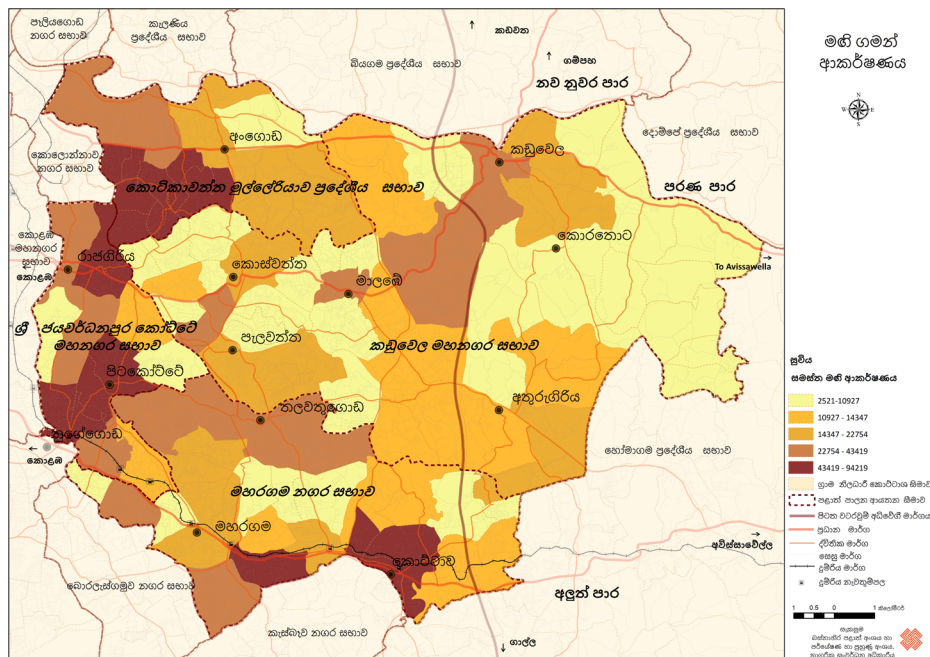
මඟී ගමන් ආකර්ෂණය

පෑලියගොඩ නගර සභාව
කැලණිය ප්‍රදේශීය සභාව
කඩවත
ගම්පහ
බියගම ප්‍රදේශීය සභාව
නව නුවර පාර
අංගොඩ
දොම්පේ ප්‍රදේශීය සභාව
කොලොන්නාව නගර සභාව
කඩුවෙල
කොට්ටිකාවත්ත මුල්ලේරියාව ප්‍රදේශීය සභාව
පරණ පාර
කොළඹ මහනගර සභාව
කොරතොට
රාජගිරිය
කොස්වත්ත
To Avissawella
කොළඹ
මාලබේ
ශ්‍රී ජයවර්ධනපුර කෝට්ටේ මහනගර සභාව
පැලවත්ත
කඩුවෙල මහනගර සභාව
පිටකෝට්ටේ
අතුරුගිරිය
තලවතුගොඩ
නුගේගොඩ
හෝමාගම ප්‍රදේශීය සභාව
කොළඹ
මහරගම නගර සභාව
මහරගම
අවිස්සාවේල්ල
හෝමාගම
බොරලැස්ගමුව නගර සභාව
අලුත් පාර
කැස්බෑව නගර සභාව
ගාල්ල

සුචිය
සමස්ත මඟී ආකර්ෂණය
2521-10927
10927 - 14347
14347 - 22754
22754 - 43419
43419 - 94219
ග්‍රාම නිලධාරී කොට්ඨාශ සීමාව
පලාත් පාලන ආයතන සීමාව
පිටත වටරවුම් අධිවේගී මාර්ගය
ප්‍රධාන මාර්ග
ද්විතීක මාර්ග
සෙසු මාර්ග
දුම්රිය මාර්ග
දුම්රිය නැවතුම්පළ

1 0.5 0 1 කිලෝමීටර්